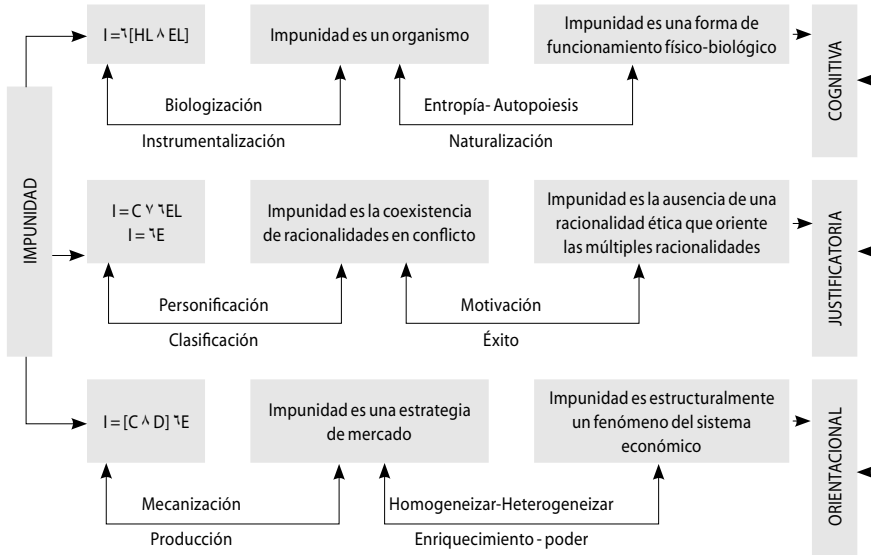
IMPUNIDAD

$I = \neg [HL \wedge EL]$

Impunidad es un organismo

Impunidad es una forma de funcionamiento físico-biológico

COGNITIVA

Biologización

Instrumentalización

Entropía- Autopoiesis

Naturalización

$I = C \vee \neg EL$
$I = \neg E$

Impunidad es la coexistencia de racionalidades en conflicto

Impunidad es la ausencia de una racionalidad ética que oriente las múltiples racionalidades

JUSTIFICATORIA

Personificación

Clasificación

Motivación

Éxito

$I = [C \wedge D] \neg E$

Impunidad es una estrategia de mercado

Impunidad es estructuralmente un fenómeno del sistema económico

ORIENTACIONAL

Mecanización

Producción

Homogeneizar-Heterogeneizar

Enriquecimiento - poder